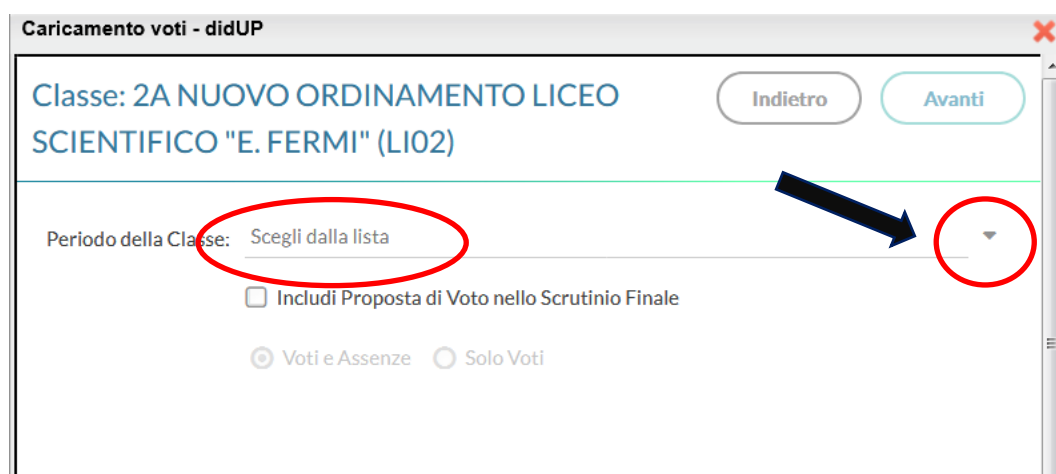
Caricamento voti - didUP

Classe: 2A NUOVO ORDINAMENTO LICEO SCIENTIFICO "E. FERMI" (LI02)

Indietro

Avanti

Periodo della Classe: Scegli dalla lista

Includi Proposta di Voto nello Scrutinio Finale

Voti e Assenze

Solo Voti